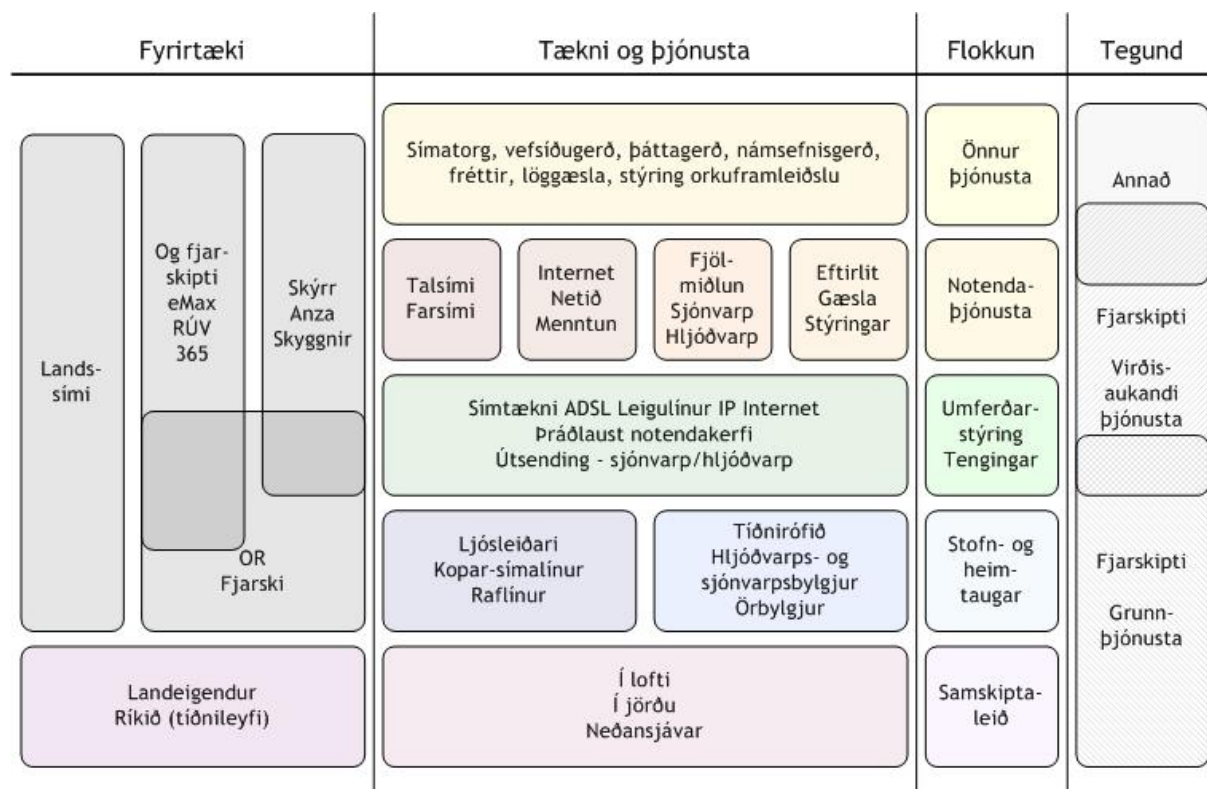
Fyrirtæki

Tækni og þjónusta

Flokkun

Tegund

Landssími

Og fjarskipti
eMax
RÚV
365

Skýrr
Anza
Skyggnir

OR
Fjarski

Landeigendur
Ríkið (tíðnileyfi)

Símatorg, vefsíðugerð, þáttagerð, námsefnisgerð, fréttir, löggæsla, stýring orkuframleiðslu

Talsími
Farsími

Internet
Netið
Menntun

Fjölmiðlun
Sjónvarp
Hljóðvarp

Eftirlit
Gæsla
Stýringar

Símtækni ADSL Leigulínur IP Internet
Þráðlaust notendakerfi
Útsending - sjónvarp/hljóðvarp

Ljósleiðari
Kopar-símalínur
Raflínur

Tíðnirófið
Hljóðvarps- og sjónvarpsbylgjur
Örbylgjur

Í lofti
Í jörðu
Neðansjávar

Önnur þjónusta

Notendaþjónusta

Umferðarstýring
Tengingar

Stofn- og heimtaugar

Samskiptaleið

Annað

Fjarskipti

Virðisaukandi þjónusta

Fjarskipti

Grunnþjónusta